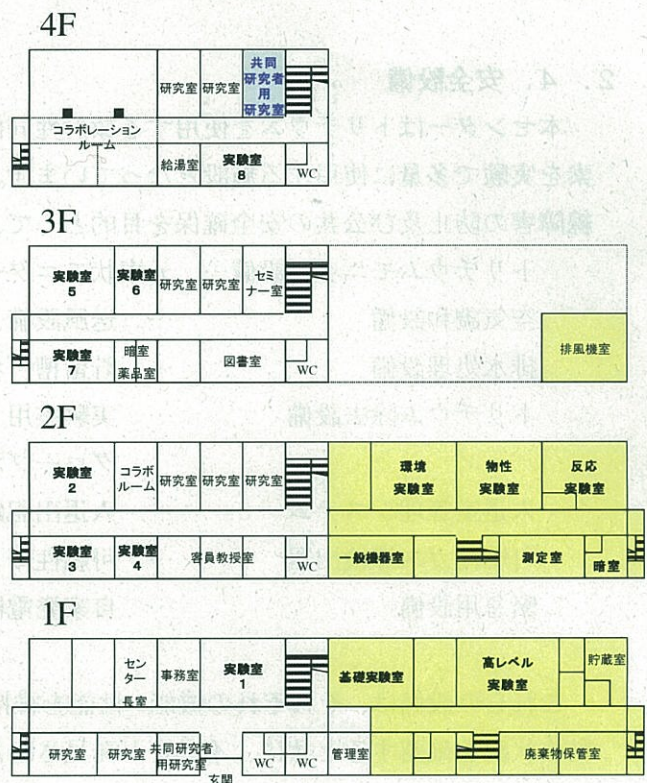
4F

研究室 研究室 共同研究者用研究室

コラボレーションルーム

給湯室 実験室8 WC

3F

実験室5 実験室6 研究室 研究室 セミナー室

排風機室

実験室7 暗室 薬品室 図書室 WC

2F

実験室2 コラボルーム 研究室 研究室 研究室 環境実験室 物性実験室 反応実験室

実験室3 実験室4 客員教授室 WC 一般機器室 測定室 暗室

1F

センター長室 事務室 実験室1 基礎実験室 高レベル実験室 貯蔵室

研究室 研究室 共同研究者用研究室 WC WC 管理室 廃棄物保管室

玄関

2. 4. 安全設備